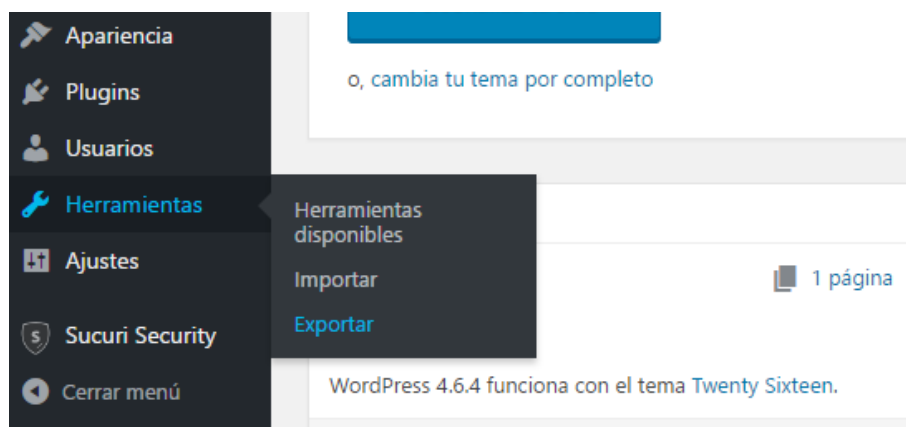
Apariencia
Plugins
Usuarios
Herramientas
Ajustes
Sucuri Security
Cerrar menú

Herramientas disponibles
Importar
Exportar

o, cambia tu tema por completo

1 página

WordPress 4.6.4 funciona con el tema Twenty Sixteen.